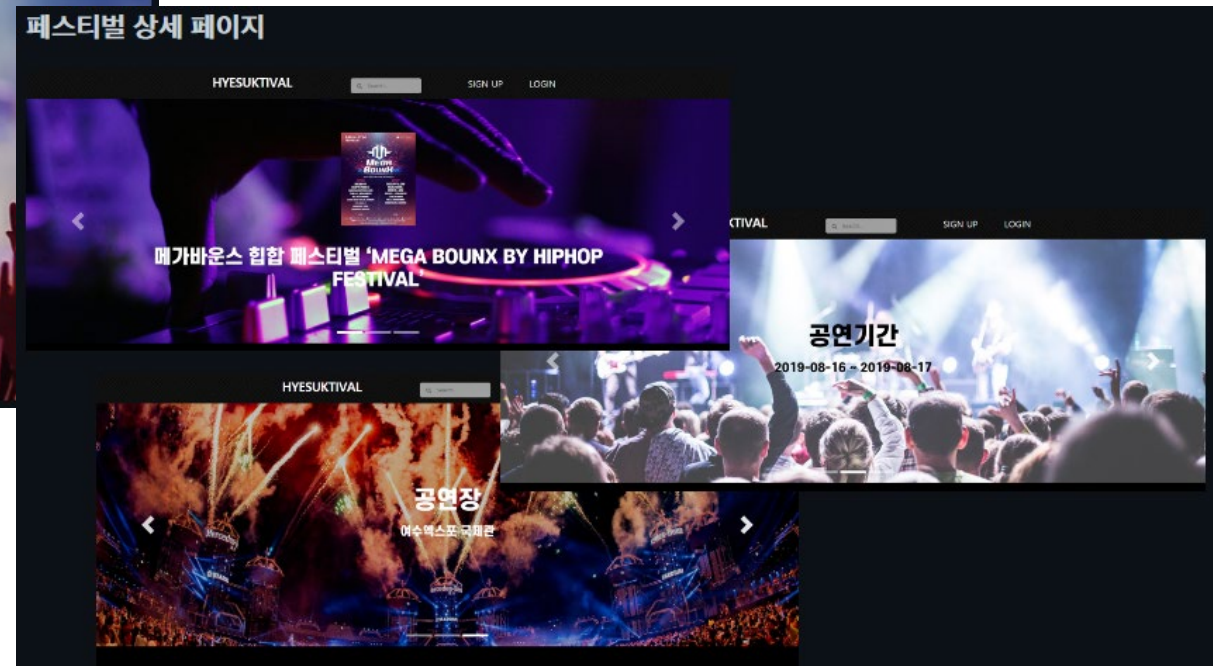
페스티벌 상세 페이지

HYESUKTIVAL
Search
SIGN UP
LOGIN

Mega Bounx

메가바운스 힙합 페스티벌 'MEGA BOUNX BY HIPHOP FESTIVAL'

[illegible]KTIVAL
Search
SIGN UP
LOGIN

공연기간
2019-08-16 ~ 2019-08-17

HYESUKTIVAL
Search

공연장
여수엑스포 국제관